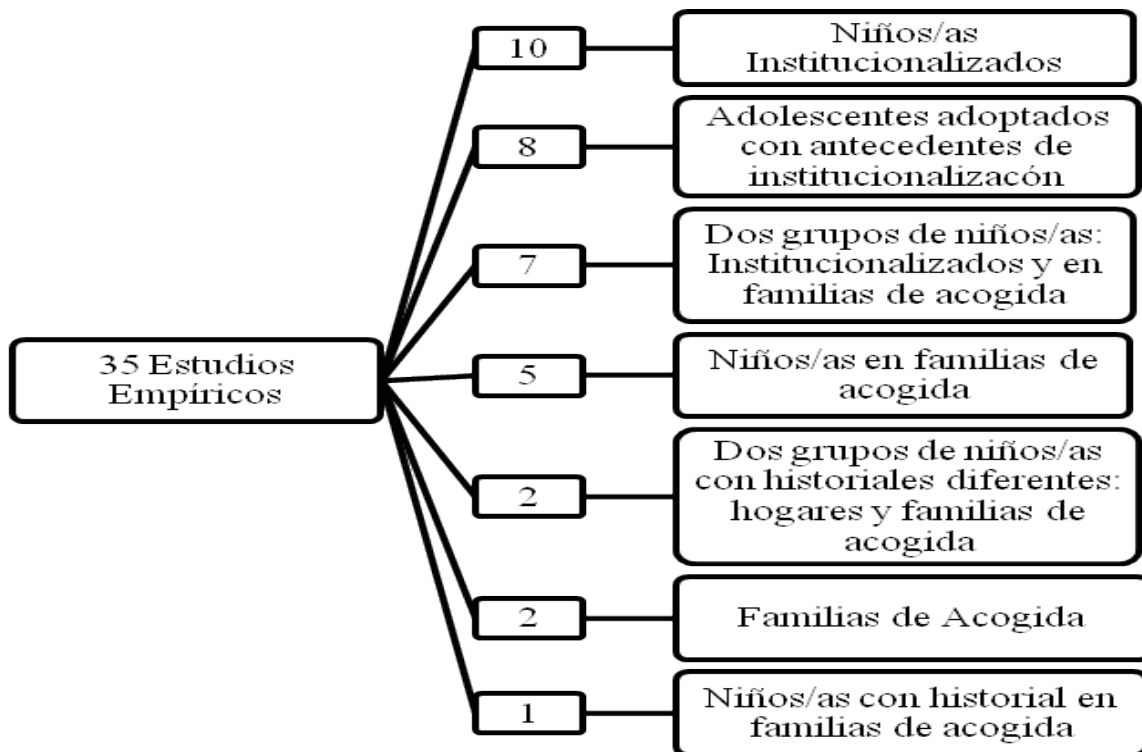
35 Estudios Empíricos

10

Niños/as Institucionalizados

8

Adolescentes adoptados con antecedentes de institucionalizacón

7

Dos grupos de niños/as: Institucionalizados y en familias de acogida

5

Niños/as en familias de acogida

2

Dos grupos de niños/as con historiales diferentes: hogares y familias de acogida

2

Familias de Acogida

1

Niños/as con historial en familias de acogida